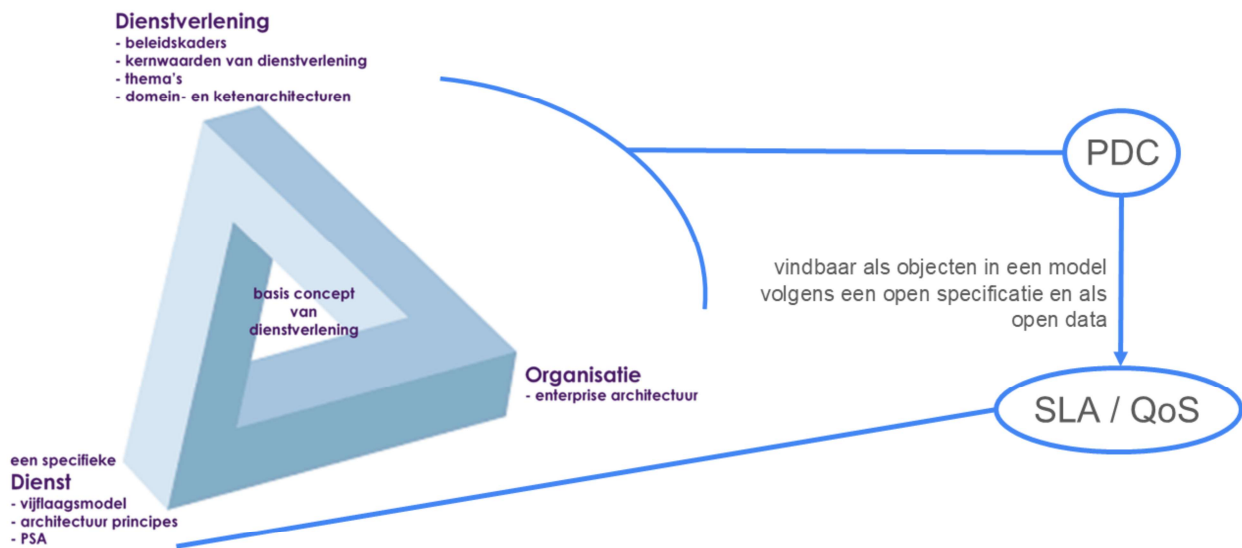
Dienstverlening
- beleidskaders
- kernwaarden van dienstverlening
- thema's
- domein- en ketenarchitecturen

PDC

basis concept van dienstverlening

vindbaar als objecten in een model volgens een open specificatie en als open data

Organisatie
- enterprise architectuur

SLA / QoS

een specifieke
Dienst
- vijflaagsmodel
- architectuur principes
- PSA